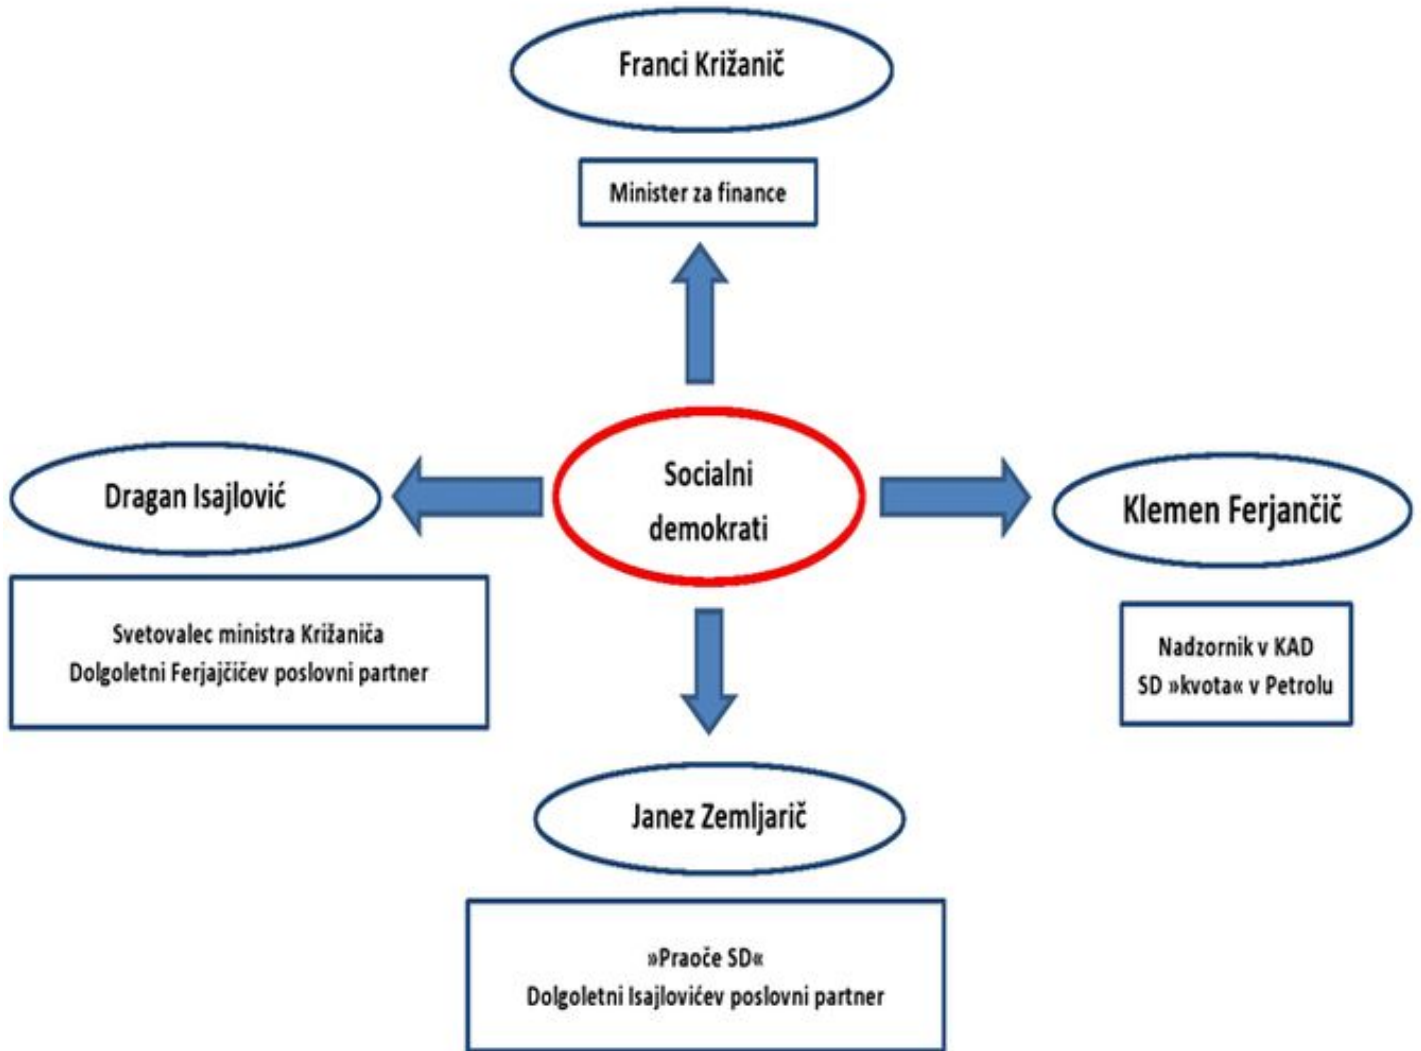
Franci Križanič

Minister za finance

Dragan Isajlović

Socialni demokrati

Klemen Ferjančič

Svetovalec ministra Križaniča
Dolgoletni Ferjajčičev poslovni partner

Nadzornik v KAD
SD »kvota« v Petrolu

Janez Zemljarič

»Praoče SD«
Dolgoletni Isajlovićev poslovni partner